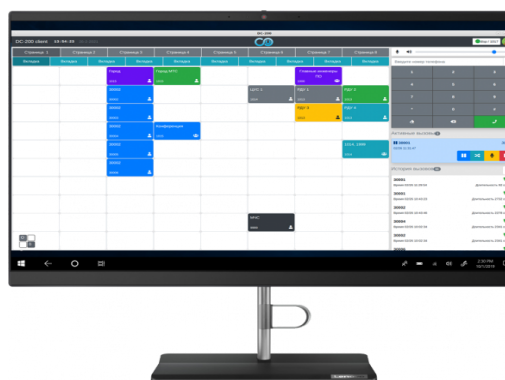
DIC-200

DIC-200 client 16:54:30

Страница 1 Страница 2 Страница 3 Страница 4 Страница 5 Страница 6 Страница 7 Страница 8

Интерком Интерком Интерком Интерком Интерком Интерком Интерком Интерком

Город Город МТС Главный инженер ПО

ЦУС 1 ПДГ 1 ПДГ 3

ПДГ 2 ПДГ 4

Конференция

ССА_1000

МЧС

Введите номер телефона

Активные вызовы

История вызовов

Длительность

2:30 PM